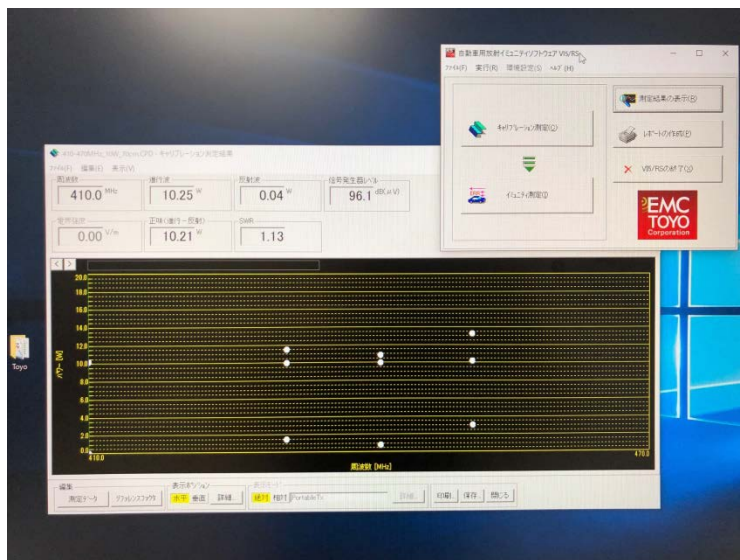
自動車用放射イミュニティソフトウェア VB/RS

ファイル(F) 実行(R) 環境設定(S) ヘルプ(H)

キャリブレーション測定(C)

イミュニティ測定(I)

測定結果の表示(R)

レポートの作成(F)

VB/RSの終了(X)

EMC TOYO Corporation

410-470MHz_10W_10cm.CFD - キャリブレーション測定結果

ファイル(F) 編集(E) 表示(V)

周波数 410.0 MHz

進行波 10.25 W

反射波 0.04 W

信号発生器レベル 96.1 dBμV

電界強度 0.00 V/m

正味(進行-反射) 10.21 W

SWR 1.13

20.0
18.0
16.0
14.0
12.0
10.0
8.0
6.0
4.0
2.0
0.0

パワー [W]

410.0

周波数 [MHz]

470.0

編集

測定データ

グラフレンジ設定

表示オプション

水平 垂直 詳細...

絶対 相対 PortableTx

詳細...

印刷 保存 閉じる

Toyo